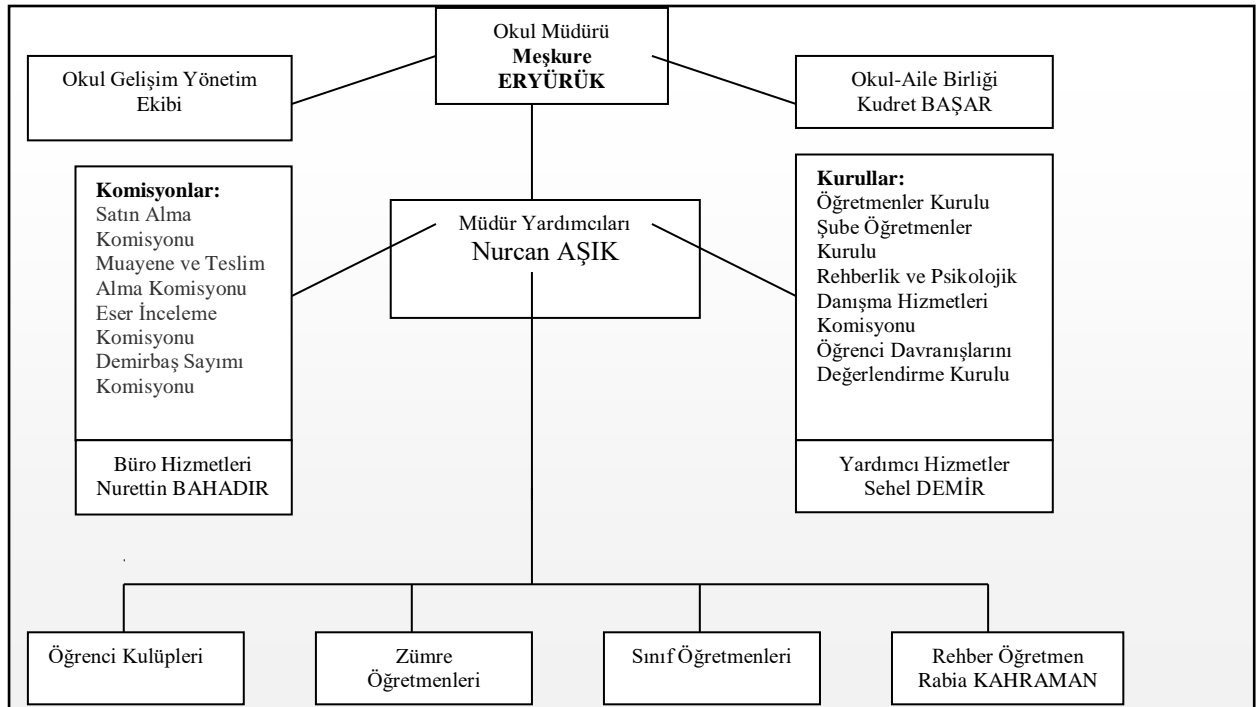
Okul Müdürü
**Meşkure ERYÜRÜK**

Okul Gelişim Yönetim Ekibi

Okul-Aile Birliği
Kudret BAŞAR

**Komisyonlar:**
Satın Alma Komisyonu
Muayene ve Teslim Alma Komisyonu
Eser İnceleme Komisyonu
Demirbaş Sayımı Komisyonu

Müdür Yardımcıları
Nurcan AŞIK

**Kurullar:**
Öğretmenler Kurulu
Şube Öğretmenler Kurulu
Rehberlik ve Psikolojik Danışma Hizmetleri Komisyonu
Öğrenci Davranışlarını Değerlendirme Kurulu

Büro Hizmetleri
Nurettin BAHADIR

Yardımcı Hizmetler
Sehel DEMİR

Öğrenci Kulüpleri

Zümre Öğretmenleri

Sınıf Öğretmenleri

Rehber Öğretmen
Rabia KAHRAMAN